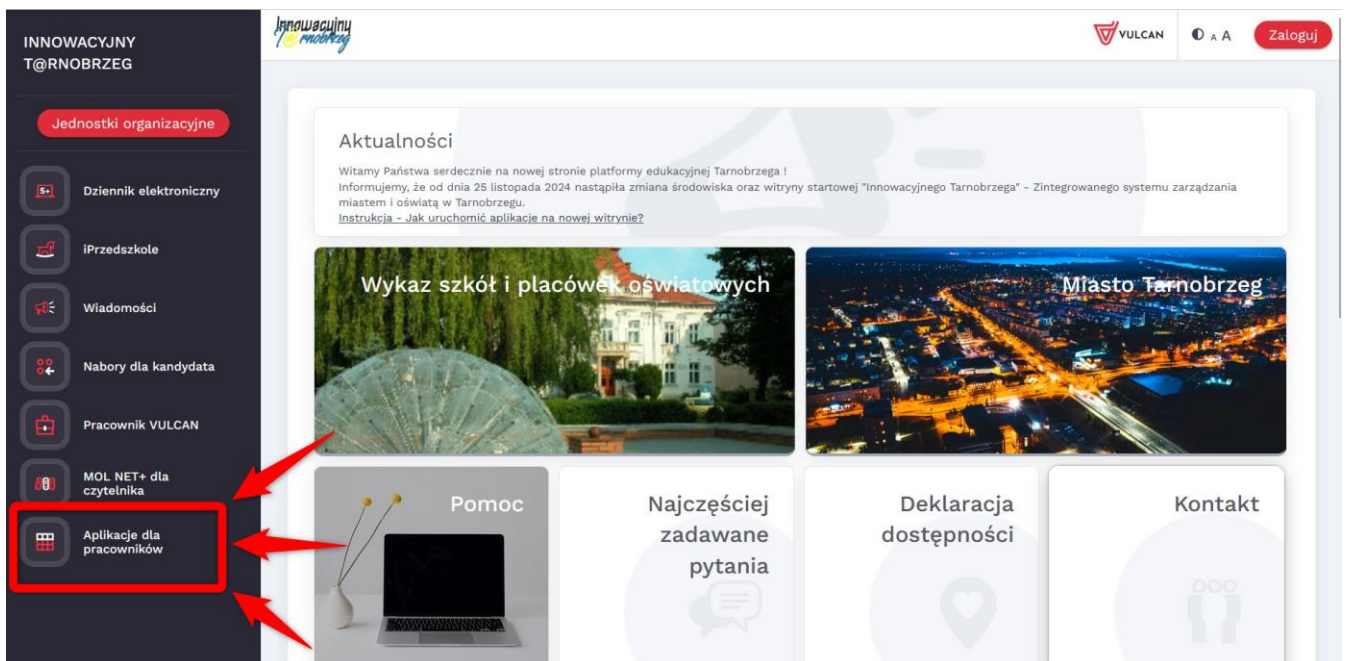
INNOWACYJNY T@RNOBRZEG

Jednostki organizacyjne

Dziennik elektroniczny

iPrzedszkole

Wiadomości

Nabory dla kandydata

Pracownik VULCAN

MOL NET+ dla czytelnika

Aplikacje dla pracowników

Innowacyjny T@rnobrzeg

VULCAN

A A

Zaloguj

Aktualności

Witamy Państwa serdecznie na nowej stronie platformy edukacyjnej Tarnobrzega !
Informujemy, że od dnia 25 listopada 2024 nastąpiła zmiana środowiska oraz witryny startowej "Innowacyjnego Tarnobrzega" - Zintegrowanego systemu zarządzania miastem i oświatą w Tarnobrzegu.
Instrukcja - Jak uruchomić aplikacje na nowej witrynie?

Wykaz szkół i placówek oświatowych

Miasto Tarnobrzeg

Pomoc

Najczęściej zadawane pytania

Deklaracja dostępności

Kontakt